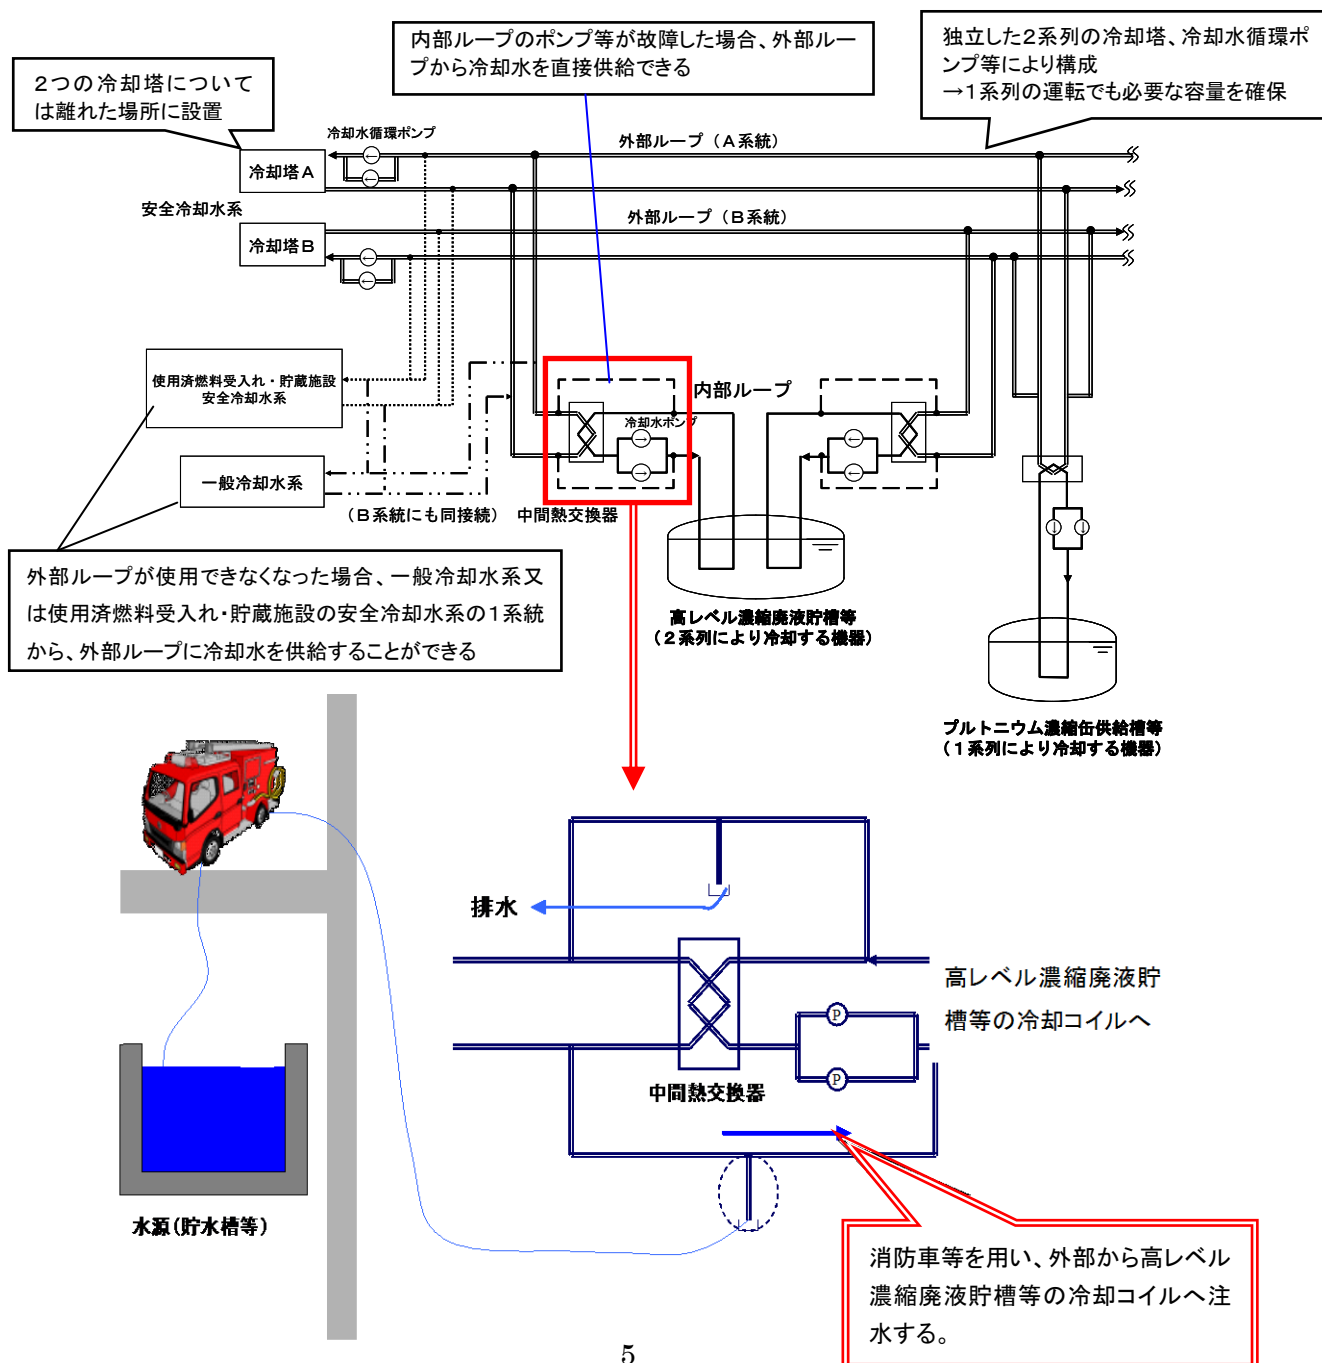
２つの冷却塔について は離れた場所に設置

内部ループのポンプ等が故障した場合、外部ループから冷却水を直接供給できる

独立した2系列の冷却塔、冷却水循環ポンプ等により構成
→1系列の運転でも必要な容量を確保

冷却水循環ポンプ

冷却塔Ａ

外部ループ（Ａ系統）

安全冷却水系

外部ループ（Ｂ系統）

冷却塔Ｂ

使用済燃料受入れ・貯蔵施設
安全冷却水系

内部ループ

冷却水ポンプ

一般冷却水系

（Ｂ系統にも同接続）

中間熱交換器

高レベル濃縮廃液貯槽等
（２系列により冷却する機器）

外部ループが使用できなくなった場合、一般冷却水系又は使用済燃料受入れ･貯蔵施設の安全冷却水系の1系統から、外部ループに冷却水を供給することができる

プルトニウム濃縮缶供給槽等
（１系列により冷却する機器）

排水

高レベル濃縮廃液貯槽等の冷却コイルへ

P

P

中間熱交換器

水源（貯水槽等）

消防車等を用い、外部から高レベル濃縮廃液貯槽等の冷却コイルへ注水する。

5